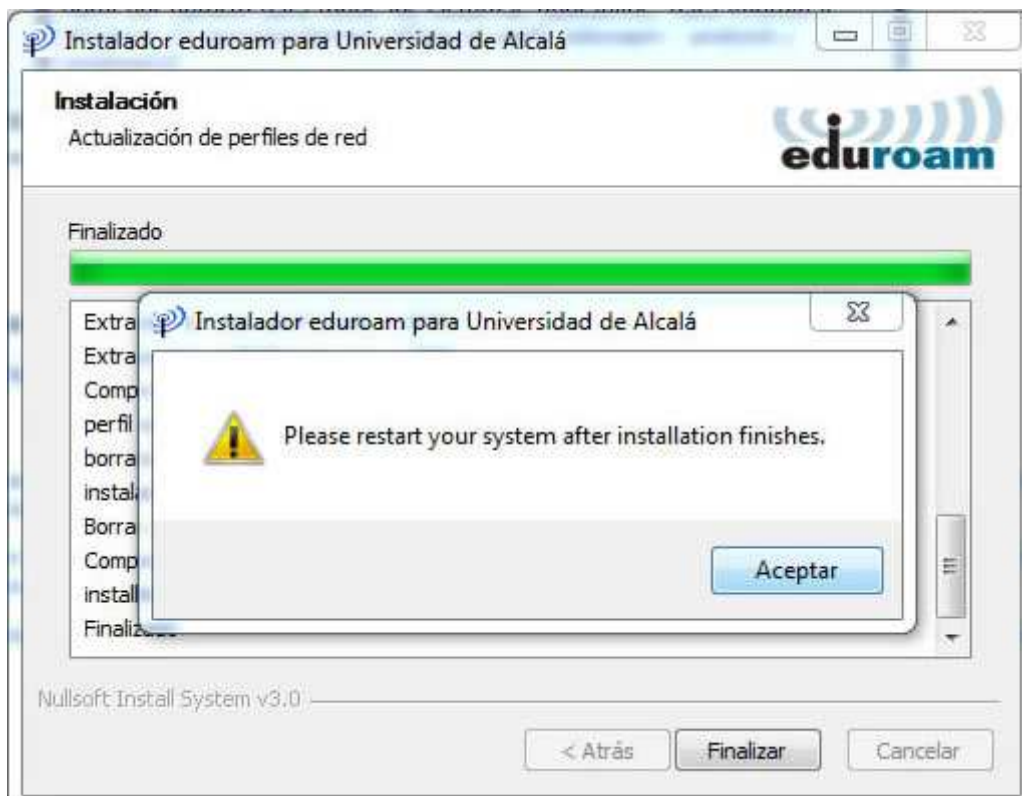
Instalador eduroam para Universidad de Alcalá

Instalación
Actualización de perfiles de red

eduroam

Finalizado

Extra
Extra
Comp
perfil
borra
instal
Borra
Comp
install
Finaliz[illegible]

Instalador eduroam para Universidad de Alcalá

Please restart your system after installation finishes.

Aceptar

Nullsoft Install System v3.0

< Atrás
Finalizar
Cancelar